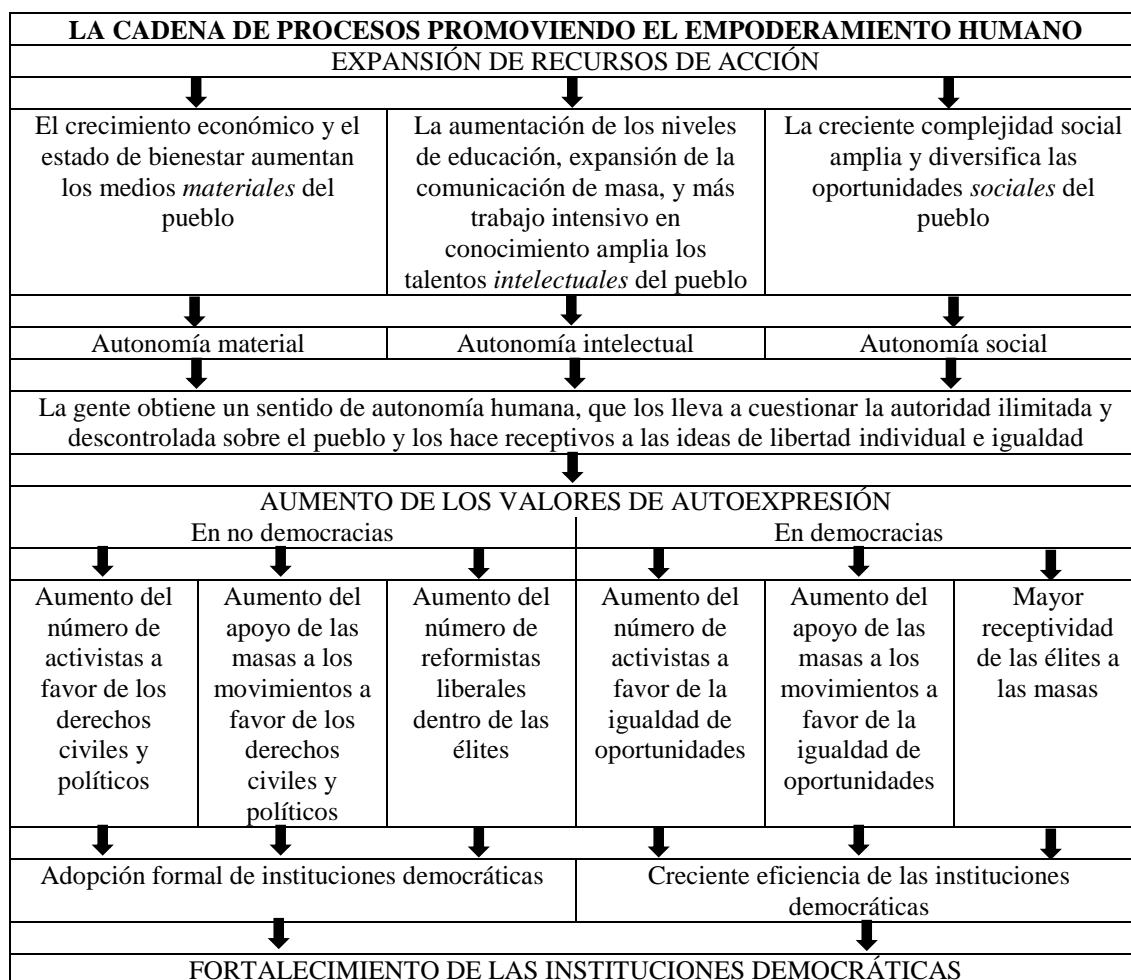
LA CADENA DE PROCESOS PROMOVIENDO EL EMPODERAMIENTO HUMANO

EXPANSIÓN DE RECURSOS DE ACCIÓN

El crecimiento económico y el estado de bienestar aumentan los medios *materiales* del pueblo

La aumentación de los niveles de educación, expansión de la comunicación de masa, y más trabajo intensivo en conocimiento amplia los talentos *intelectuales* del pueblo

La creciente complejidad social amplia y diversifica las oportunidades *sociales* del pueblo

Autonomía material

Autonomía intelectual

Autonomía social

La gente obtiene un sentido de autonomía humana, que los lleva a cuestionar la autoridad ilimitada y descontrolada sobre el pueblo y los hace receptivos a las ideas de libertad individual e igualdad

AUMENTO DE LOS VALORES DE AUTOEXPRESIÓN

En no democracias

En democracias

Aumento del número de activistas a favor de los derechos civiles y políticos

Aumento del apoyo de las masas a los movimientos a favor de los derechos civiles y políticos

Aumento del número de reformistas liberales dentro de las élites

Aumento del número de activistas a favor de la igualdad de oportunidades

Aumento del apoyo de las masas a los movimientos a favor de la igualdad de oportunidades

Mayor receptividad de las élites a las masas

Adopción formal de instituciones democráticas

Creciente eficiencia de las instituciones democráticas

FORTALECIMIENTO DE LAS INSTITUCIONES DEMOCRÁTICAS